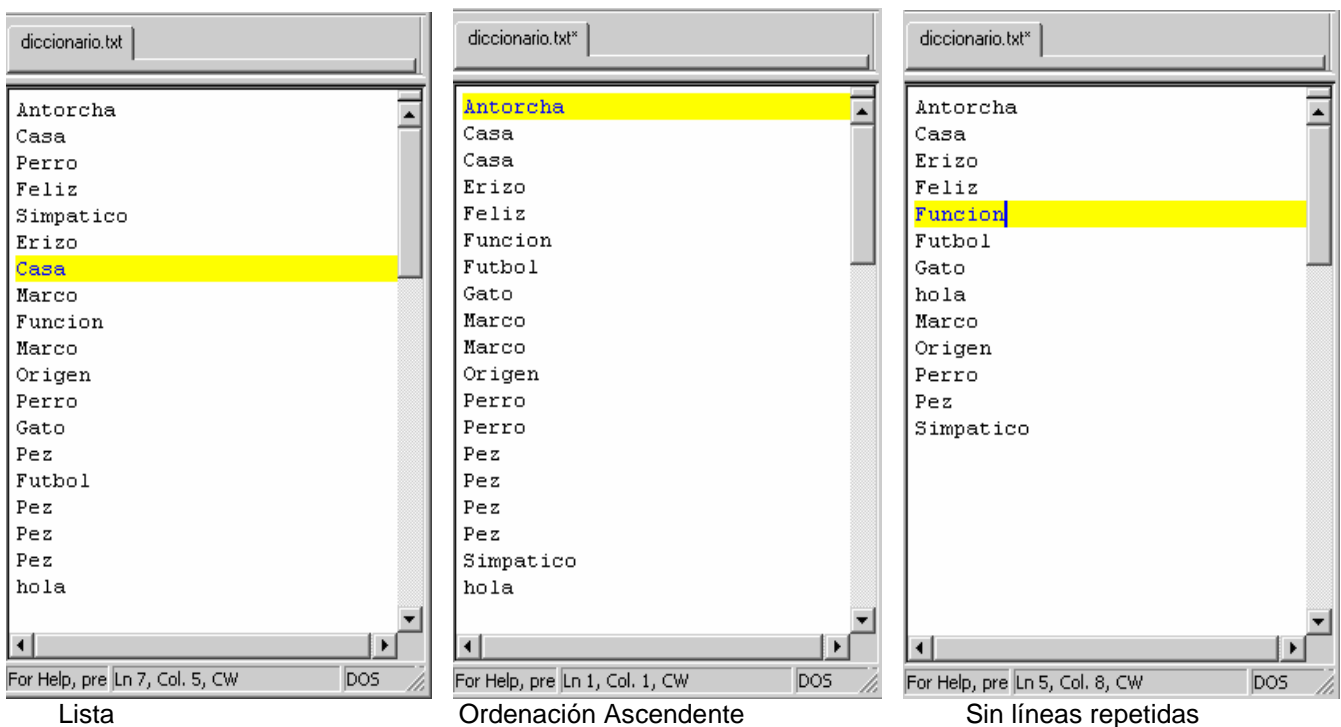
diccionario.txt

Antorcha
Casa
Perro
Feliz
Simpatico
Erizo
Casa
Marco
Funcion
Marco
Origen
Perro
Gato
Pez
Futbol
Pez
Pez
Pez
hola

For Help, pre Ln 7, Col. 5, CW DOS

Lista

diccionario.txt*

Antorcha
Casa
Casa
Erizo
Feliz
Funcion
Futbol
Gato
Marco
Marco
Origen
Perro
Perro
Pez
Pez
Pez
Pez
Simpatico
hola

For Help, pre Ln 1, Col. 1, CW DOS

Ordenación Ascendente

diccionario.txt*

Antorcha
Casa
Erizo
Feliz
Funcion
Futbol
Gato
hola
Marco
Origen
Perro
Pez
Simpatico

For Help, pre Ln 5, Col. 8, CW DOS

Sin líneas repetidas